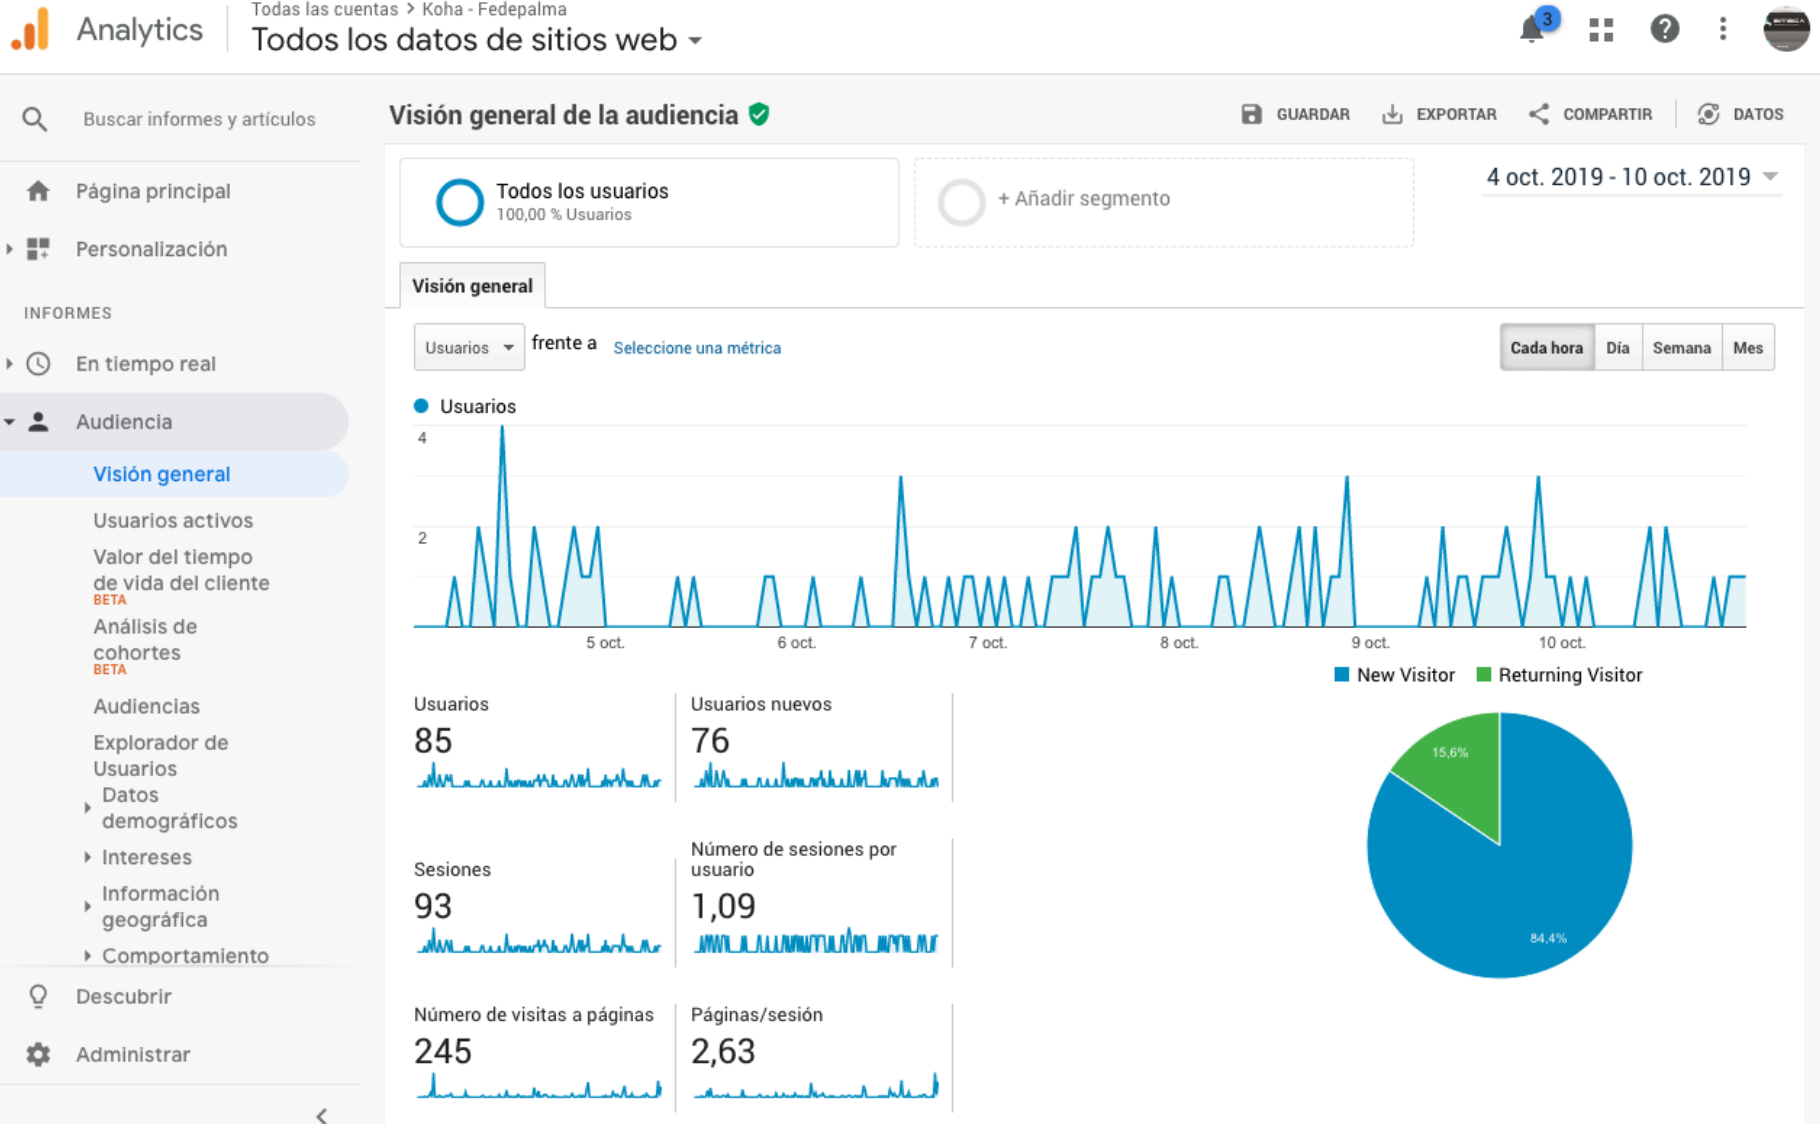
Analytics

Todas las cuentas > Koha - Fedepalma
Todos los datos de sitios web

3

Buscar informes y artículos

Página principal

Personalización

INFORMES

En tiempo real

Audiencia

Visión general

Usuarios activos

Valor del tiempo de vida del cliente
BETA

Análisis de cohortes
BETA

Audiencias

Explorador de Usuarios

Datos demográficos

Intereses

Información geográfica

Comportamiento

Descubrir

Administrar

Visión general de la audiencia

GUARDAR EXPORTAR COMPARTIR DATOS

Todos los usuarios
100,00 % Usuarios

+ Añadir segmento

4 oct. 2019 - 10 oct. 2019

Visión general

Usuarios frente a Seleccione una métrica

Cada hora Día Semana Mes

Usuarios

4
2

5 oct. 6 oct. 7 oct. 8 oct. 9 oct. 10 oct.

New Visitor Returning Visitor

15,6%
84,4%

Usuarios
85

Usuarios nuevos
76

Sesiones
93

Número de sesiones por usuario
1,09

Número de visitas a páginas
245

Páginas/sesión
2,63